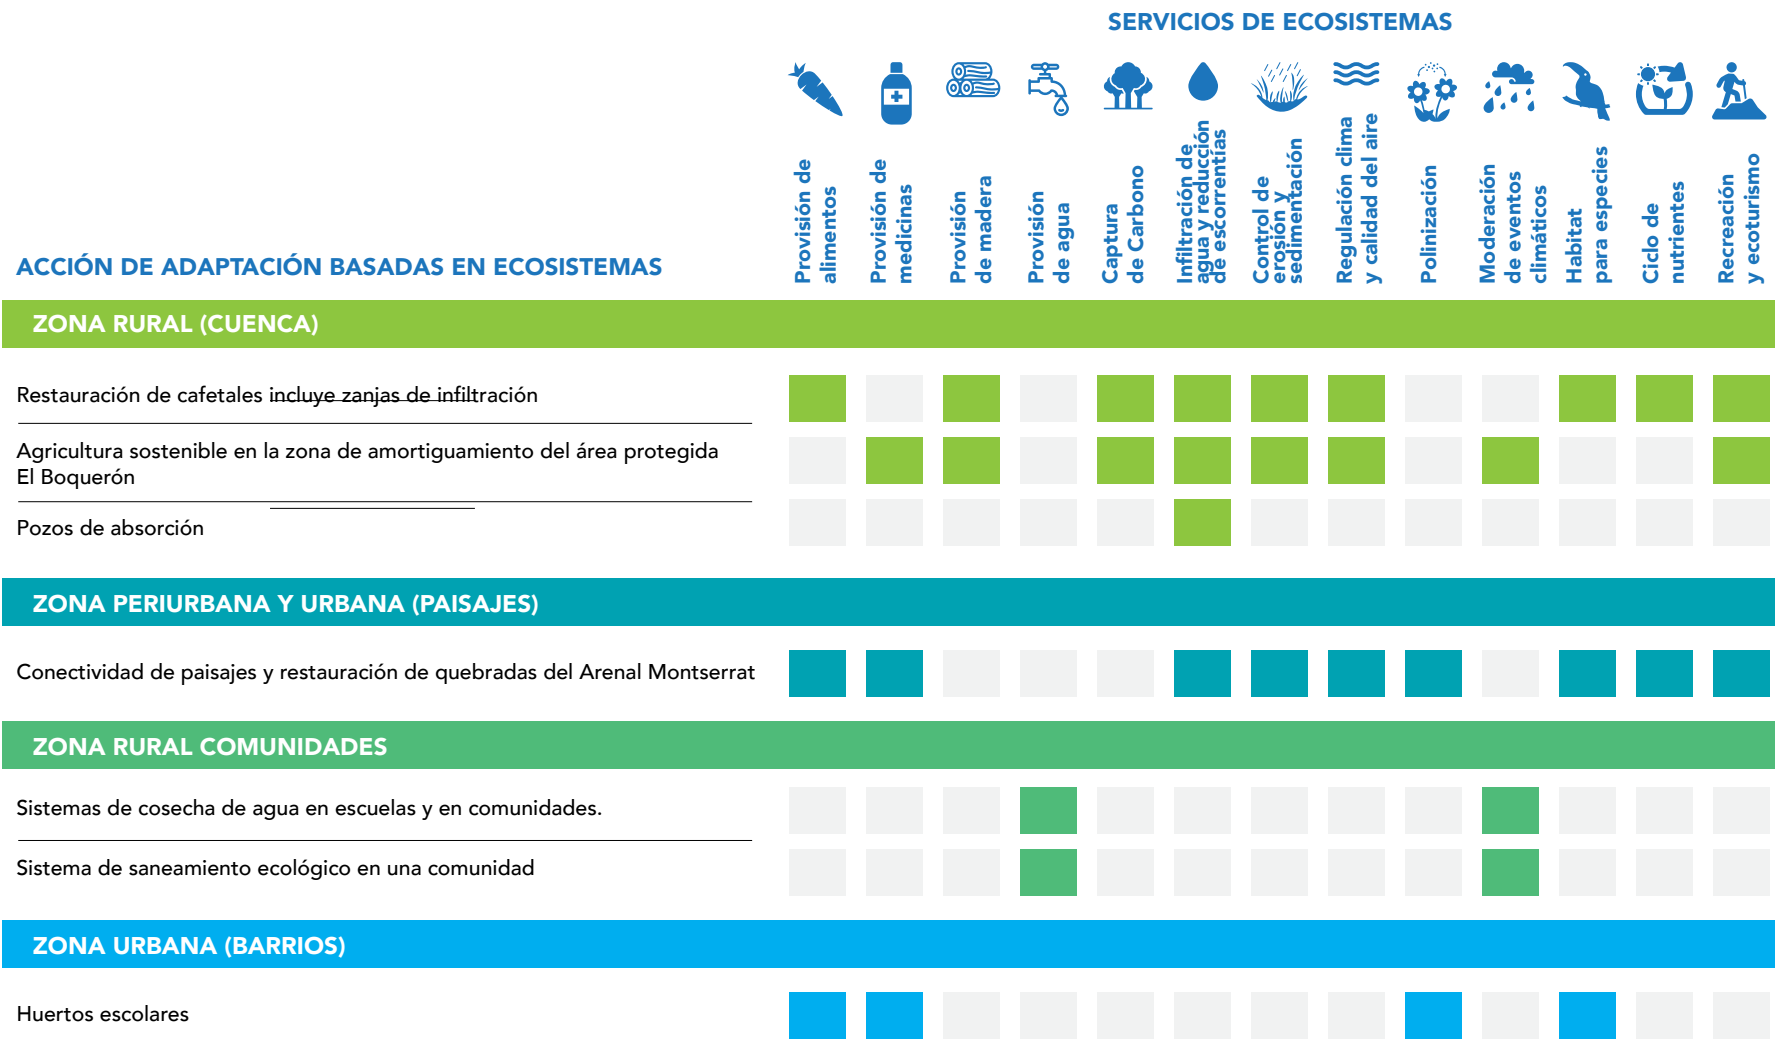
SERVICIOS DE ECOSISTEMAS

ACCIÓN DE ADAPTACIÓN BASADAS EN ECOSISTEMAS

Provisión de alimentos
Provisión de medicinas
Provisión de madera
Provisión de agua
Captura de Carbono
Infiltración de agua y reducción de escorrentías
Control de erosión y sedimentación
Regulación clima y calidad del aire
Polinización
Moderación de eventos climáticos
Habitat para especies
Ciclo de nutrientes
Recreación y ecoturismo

ZONA RURAL (CUENCA)

Restauración de cafetales incluye zanjas de infiltración

Agricultura sostenible en la zona de amortiguamiento del área protegida El Boquerón

Pozos de absorción

ZONA PERIURBANA Y URBANA (PAISAJES)

Conectividad de paisajes y restauración de quebradas del Arenal Montserrat

ZONA RURAL COMUNIDADES

Sistemas de cosecha de agua en escuelas y en comunidades.

Sistema de saneamiento ecológico en una comunidad

ZONA URBANA (BARRIOS)

Huertos escolares